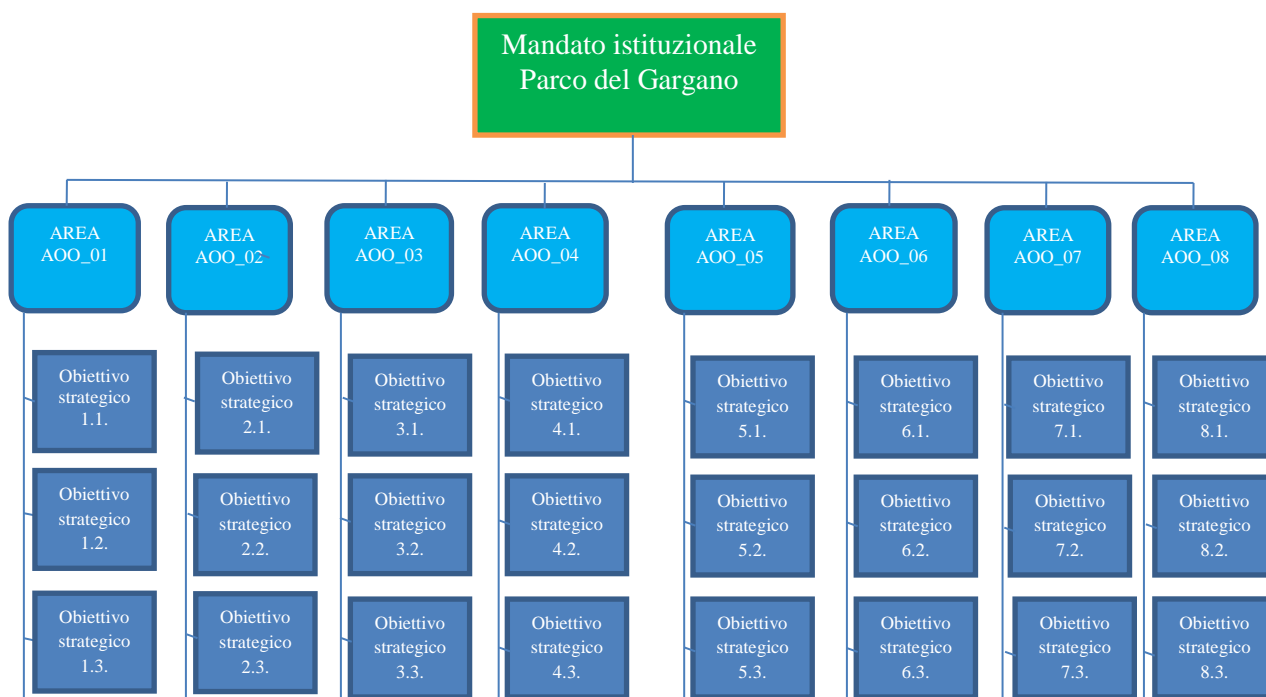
Mandato istituzionale
Parco del Gargano

AREA
AOO_01

Obiettivo strategico 1.1.

Obiettivo strategico 1.2.

Obiettivo strategico 1.3.

AREA
AOO_02

Obiettivo strategico 2.1.

Obiettivo strategico 2.2.

Obiettivo strategico 2.3.

AREA
AOO_03

Obiettivo strategico 3.1.

Obiettivo strategico 3.2.

Obiettivo strategico 3.3.

AREA
AOO_04

Obiettivo strategico 4.1.

Obiettivo strategico 4.2.

Obiettivo strategico 4.3.

AREA
AOO_05

Obiettivo strategico 5.1.

Obiettivo strategico 5.2.

Obiettivo strategico 5.3.

AREA
AOO_06

Obiettivo strategico 6.1.

Obiettivo strategico 6.2.

Obiettivo strategico 6.3.

AREA
AOO_07

Obiettivo strategico 7.1.

Obiettivo strategico 7.2.

Obiettivo strategico 7.3.

AREA
AOO_08

Obiettivo strategico 8.1.

Obiettivo strategico 8.2.

Obiettivo strategico 8.3.